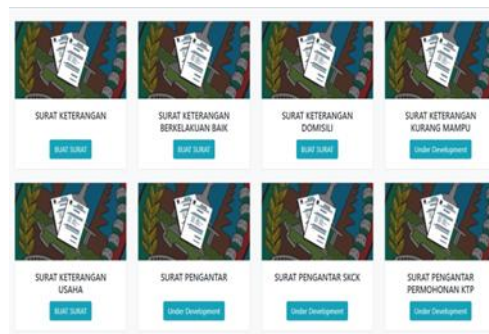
SURAT KETERANGAN

BUAT SURAT

SURAT KETERANGAN BERKELAKUAN BAIK

BUAT SURAT

SURAT KETERANGAN DOMISILI

BUAT SURAT

SURAT KETERANGAN KURANG MAMPU

Under Development

SURAT KETERANGAN USAHA

BUAT SURAT

SURAT PENGANTAR

Under Development

SURAT PENGANTAR SKCK

Under Development

SURAT PENGANTAR PERMOHONAN KTP

Under Development